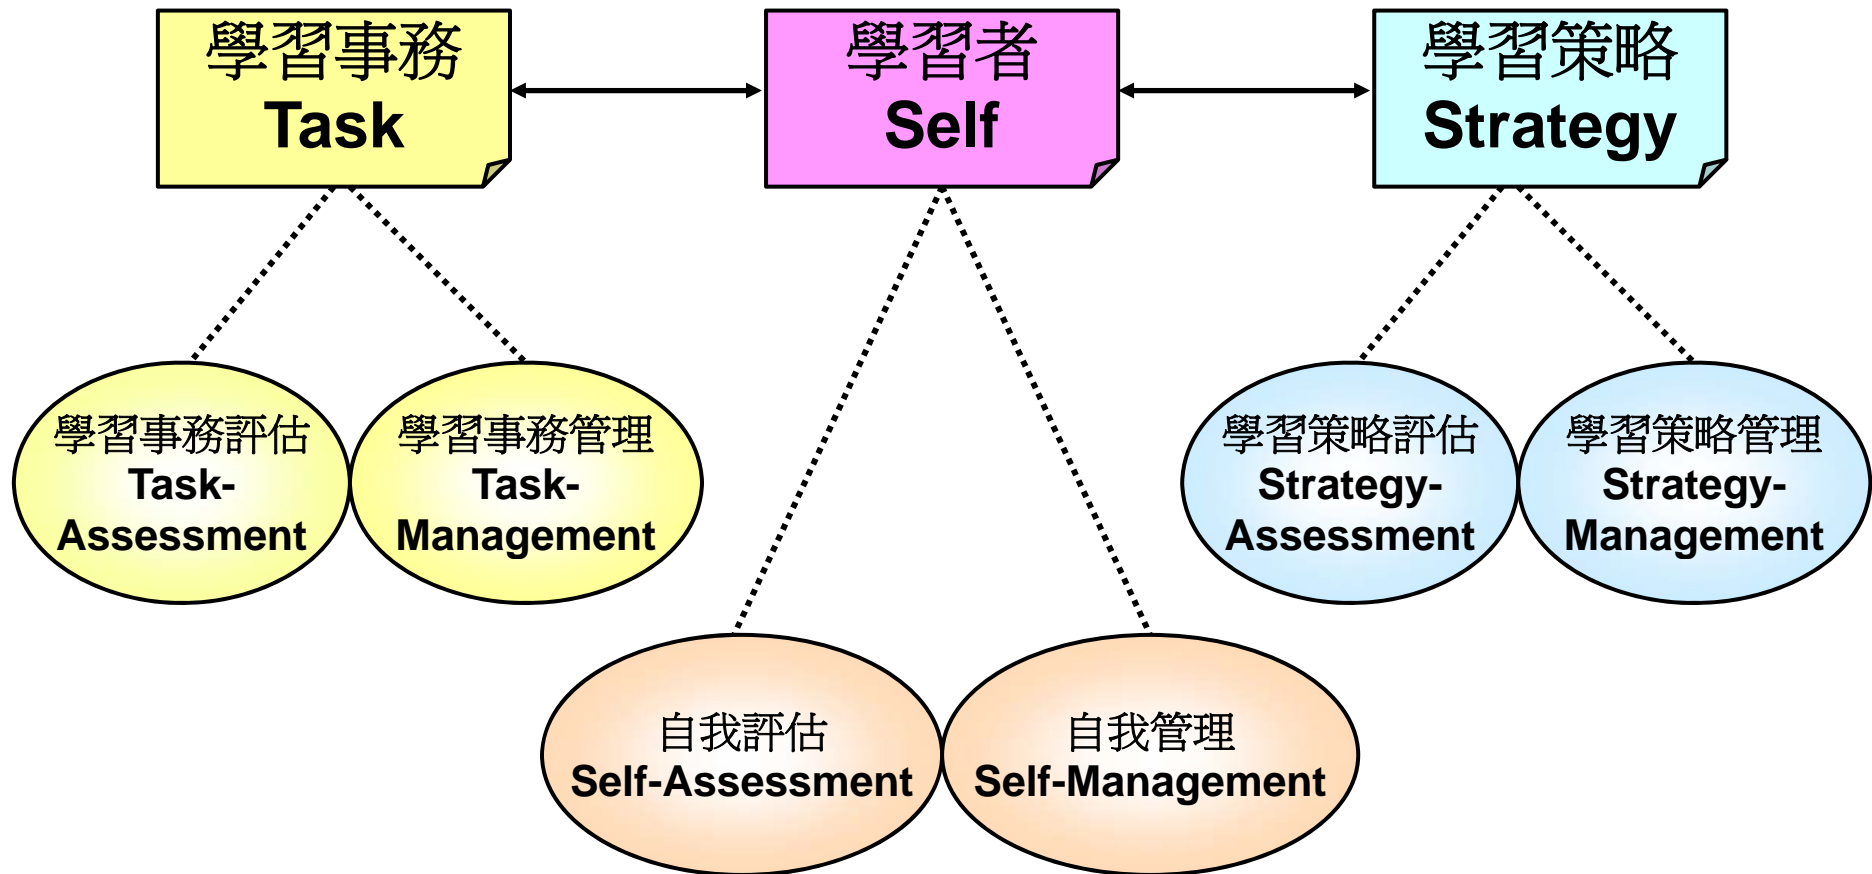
學習事務
Task

學習者
Self

學習策略
Strategy

學習事務評估
Task-Assessment

學習事務管理
Task-Management

學習策略評估
Strategy-Assessment

學習策略管理
Strategy-Management

自我評估
Self-Assessment

自我管理
Self-Management